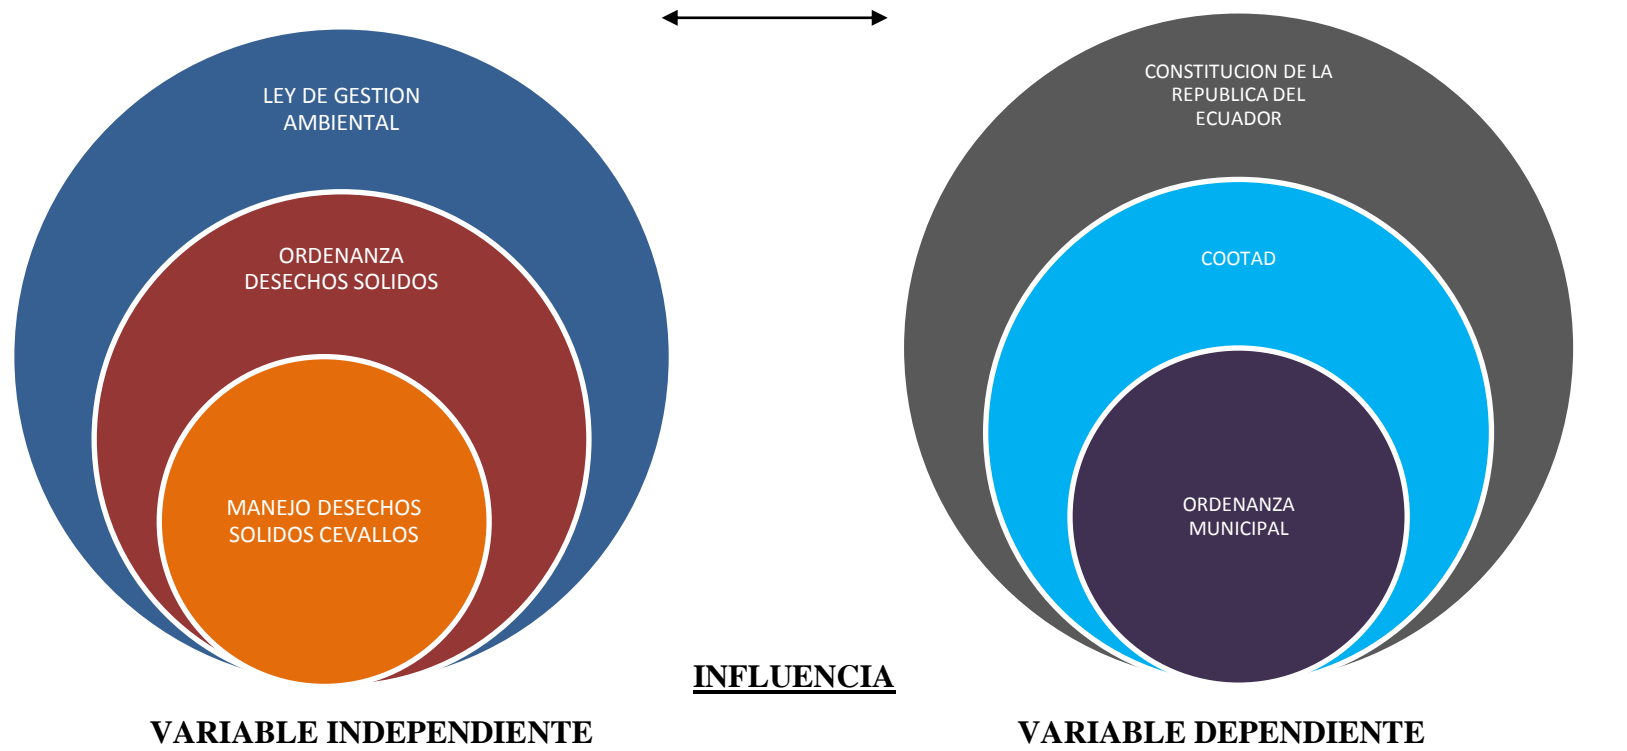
LEY DE GESTION AMBIENTAL

ORDENANZA DESECHOS SOLIDOS

MANEJO DESECHOS SOLIDOS CEVALLOS

CONSTITUCION DE LA REPUBLICA DEL ECUADOR

COOTAD

ORDENANZA MUNICIPAL

INFLUENCIA

VARIABLE INDEPENDIENTE

VARIABLE DEPENDIENTE